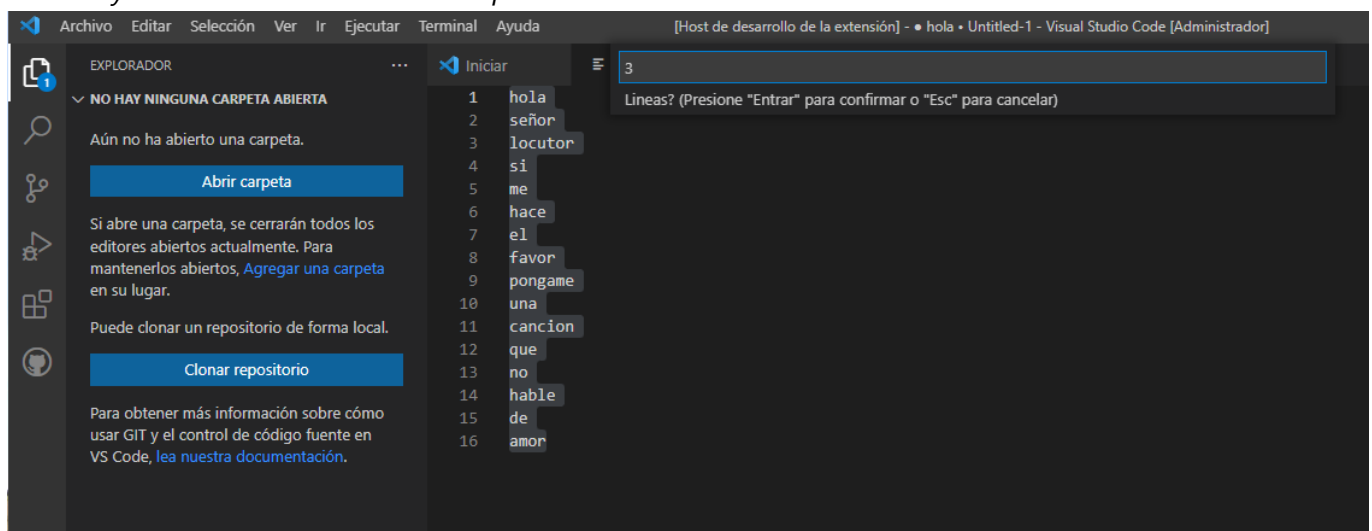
Archivo Editar Selección Ver Ir Ejecutar Terminal Ayuda [Host de desarrollo de la extensión] - ● hola • Untitled-1 - Visual Studio Code [Administrador]

1

EXPLORADOR ...

NO HAY NINGUNA CARPETA ABIERTA

Aún no ha abierto una carpeta.

Abrir carpeta

Si abre una carpeta, se cerrarán todos los editores abiertos actualmente. Para mantenerlos abiertos, Agregar una carpeta en su lugar.

Puede clonar un repositorio de forma local.

Clonar repositorio

Para obtener más información sobre cómo usar GIT y el control de código fuente en VS Code, lea nuestra documentación.

Iniciar

3

Lineas? (Presione "Entrar" para confirmar o "Esc" para cancelar)

1 hola
2 señor
3 locutor
4 si
5 me
6 hace
7 el
8 favor
9 pongame
10 una
11 cancion
12 que
13 no
14 hable
15 de
16 amor